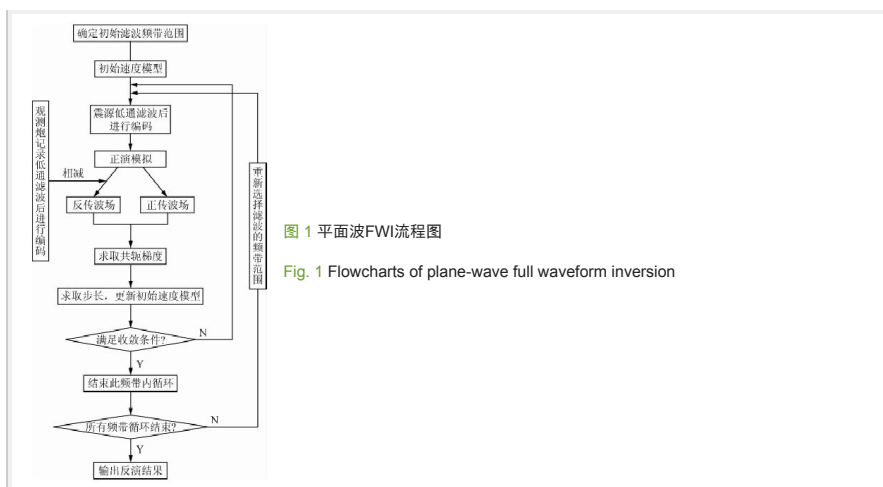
确定初始滤波频带范围

初始速度模型

观测炮记录低通滤波后进行编码

震源低通滤波后进行编码

正演模拟

相减

反传波场

正传波场

求取共轭梯度

求取步长，更新初始速度模型

满足收敛条件?

N

Y

结束此频带内循环

所有频带循环结束?

N

Y

输出反演结果

重新选择滤波的频带范围

图 1 平面波FWI流程图

Fig. 1 Flowcharts of plane-wave full waveform inversion